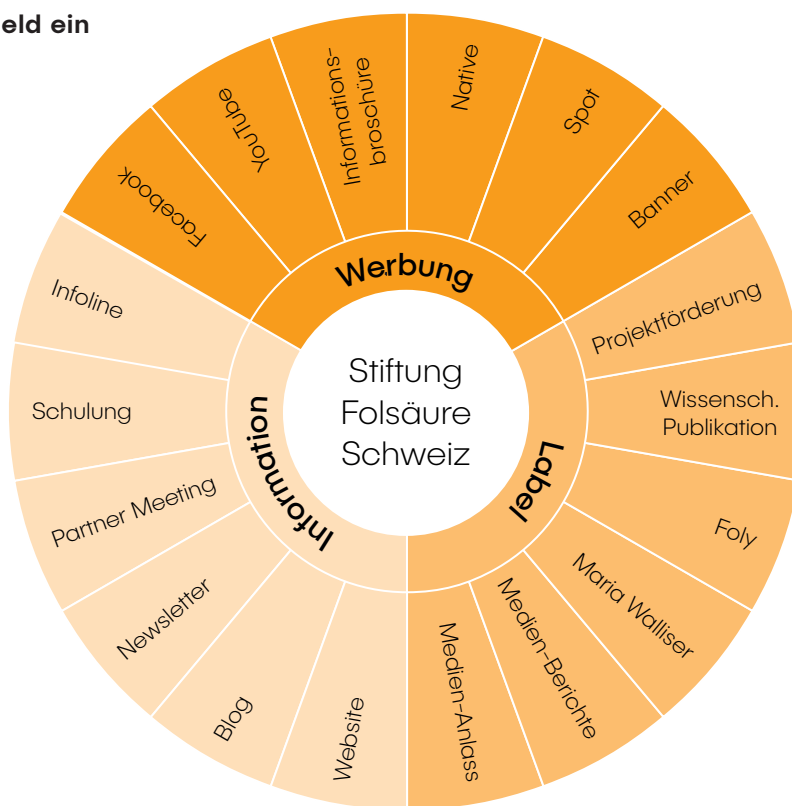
eld ein

Stiftung Folsäure Schweiz

Werbung

Facebook

YouTube

Informationsbroschüre

Native

Spot

Banner

Label

Projektförderung

Wissensch. Publikation

Foly

Maria Walliser

Medien-Berichte

Medien-Anlass

Information

Website

Blog

Newsletter

Partner Meeting

Schulung

Infoline